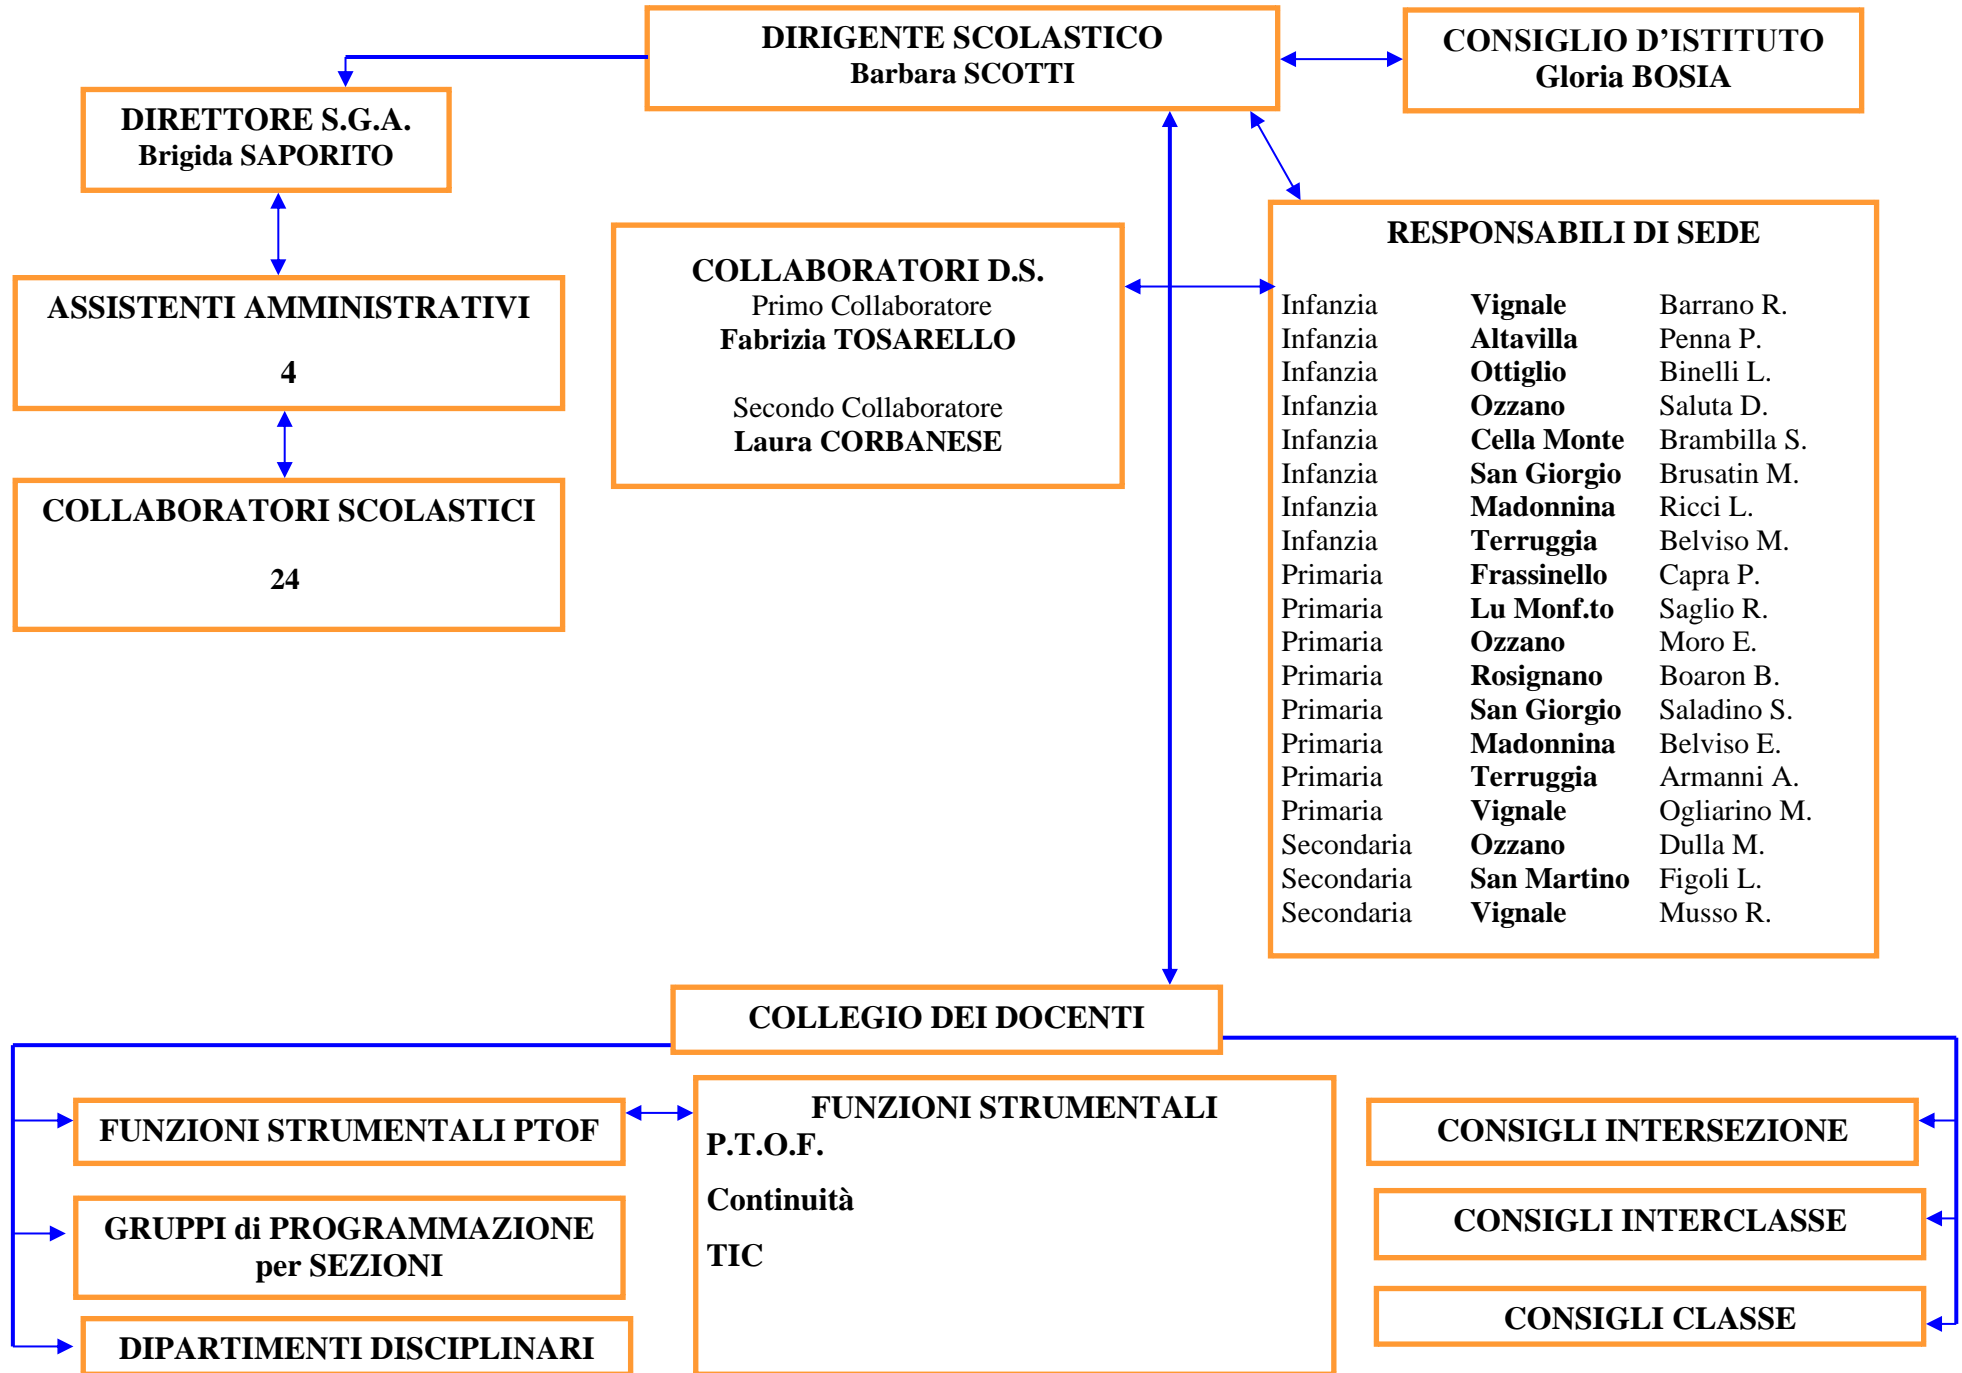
DIRIGENTE SCOLASTICO
Barbara SCOTTI

CONSIGLIO D'ISTITUTO
Gloria BOSIA

DIRETTORE S.G.A.
Brigida SAPORITO

ASSISTENTI AMMINISTRATIVI
4

COLLABORATORI SCOLASTICI
24

COLLABORATORI D.S.
Primo Collaboratore
Fabrizia TOSARELLO

Secondo Collaboratore
Laura CORBANESE

RESPONSABILI DI SEDE

| | | |
|---|---|---|
| Infanzia | Vignale | Barrano R. |
| Infanzia | Altavilla | Penna P. |
| Infanzia | Ottiglio | Binelli L. |
| Infanzia | Ozzano | Saluta D. |
| Infanzia | Cella Monte | Brambilla S. |
| Infanzia | San Giorgio | Brusatin M. |
| Infanzia | Madonnina | Ricci L. |
| Infanzia | Terruggia | Belviso M. |
| Primaria | Frassinello | Capra P. |
| Primaria | Lu Monf.to | Saglio R. |
| Primaria | Ozzano | Moro E. |
| Primaria | Rosignano | Boaron B. |
| Primaria | San Giorgio | Saladino S. |
| Primaria | Madonnina | Belviso E. |
| Primaria | Terruggia | Armanni A. |
| Primaria | Vignale | Ogliarino M. |
| Secondaria | Ozzano | Dulla M. |
| Secondaria | San Martino | Figoli L. |
| Secondaria | Vignale | Musso R. |

COLLEGIO DEI DOCENTI

FUNZIONI STRUMENTALI PTOF

GRUPPI di PROGRAMMAZIONE per SEZIONI

DIPARTIMENTI DISCIPLINARI

FUNZIONI STRUMENTALI
P.T.O.F.

Continuità

TIC

CONSIGLI INTERSEZIONE

CONSIGLI INTERCLASSE

CONSIGLI CLASSE